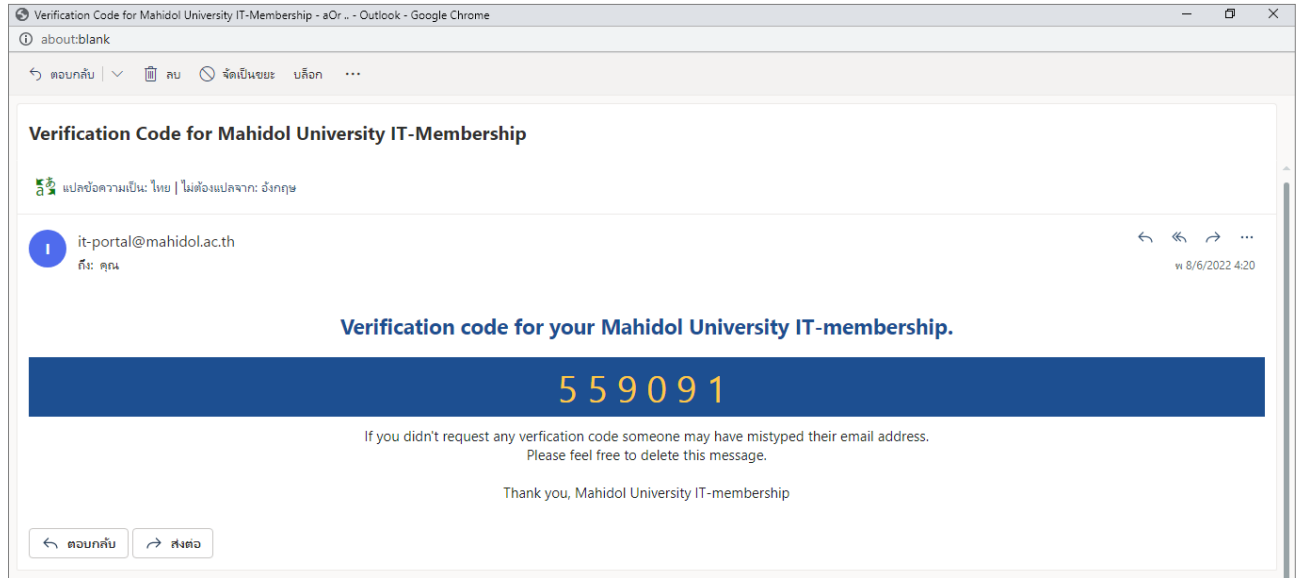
Verification Code for Mahidol University IT-Membership - aOr .. - Outlook - Google Chrome

about:blank

ตอบกลับ | ลบ | จัดเป็นขยะ | บล็อก | ...

Verification Code for Mahidol University IT-Membership

แปลข้อความเป็น: ไทย | ไม่ต้องแปลจาก: อังกฤษ

I

it-portal@mahidol.ac.th

ถึง: คุณ

พ 8/6/2022 4:20

Verification code for your Mahidol University IT-membership.

559091

If you didn't request any verfication code someone may have mistyped their email address.
Please feel free to delete this message.

Thank you, Mahidol University IT-membership

ตอบกลับ | ส่งต่อ